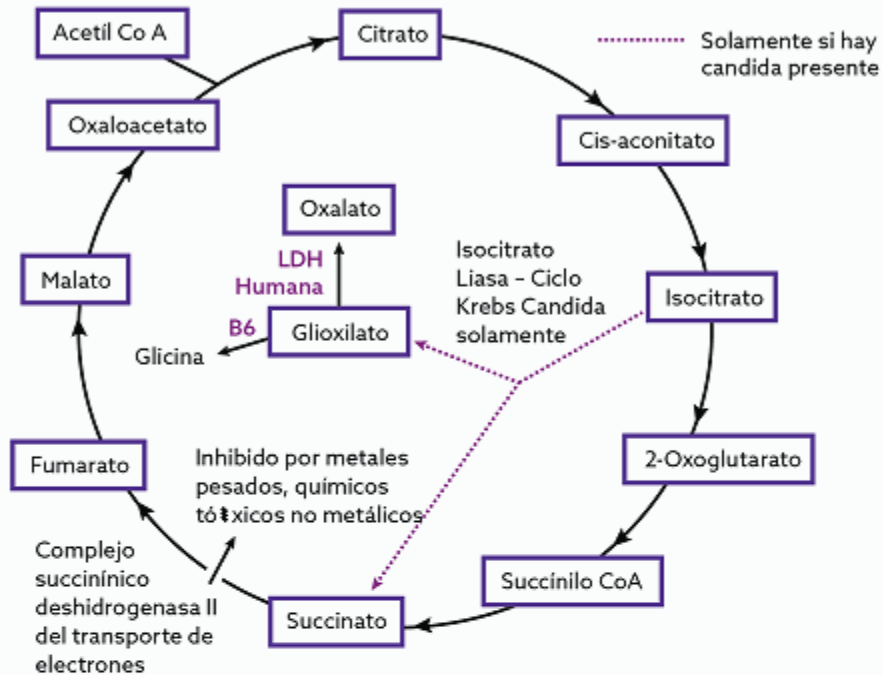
Acetil Co A

Citrato

Solamente si hay candida presente

Oxaloacetato

Cis-aconitato

Oxalato

LDH Humana

Isocitrato Liasa – Ciclo Krebs Candida solamente

Malato

Isocitrato

B6

Glioxilato

Glicina

Fumarato

Inhibido por metales pesados, químicos tó‡xicos no metálicos

2-Oxoglutarato

Complejo succinínico deshidrogenasa II del transporte de electrones

Succinilo CoA

Succinato